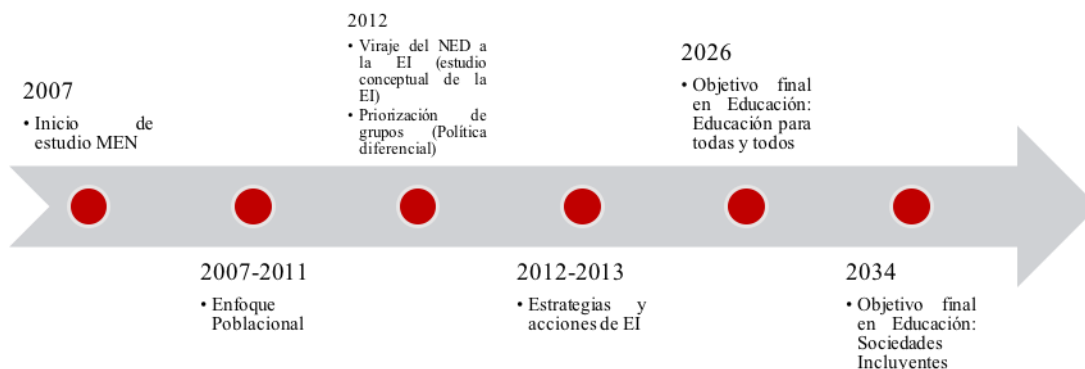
2007

• Inicio de estudio MEN

2007-2011

• Enfoque Poblacional

2012

• Viraje del NED a la EI (estudio conceptual de la EI)
• Priorización de grupos (Política diferencial)

2012-2013

• Estrategias y acciones de EI

2026

• Objetivo final en Educación: Educación para todas y todos

2034

• Objetivo final en Educación: Sociedades Incluyentes